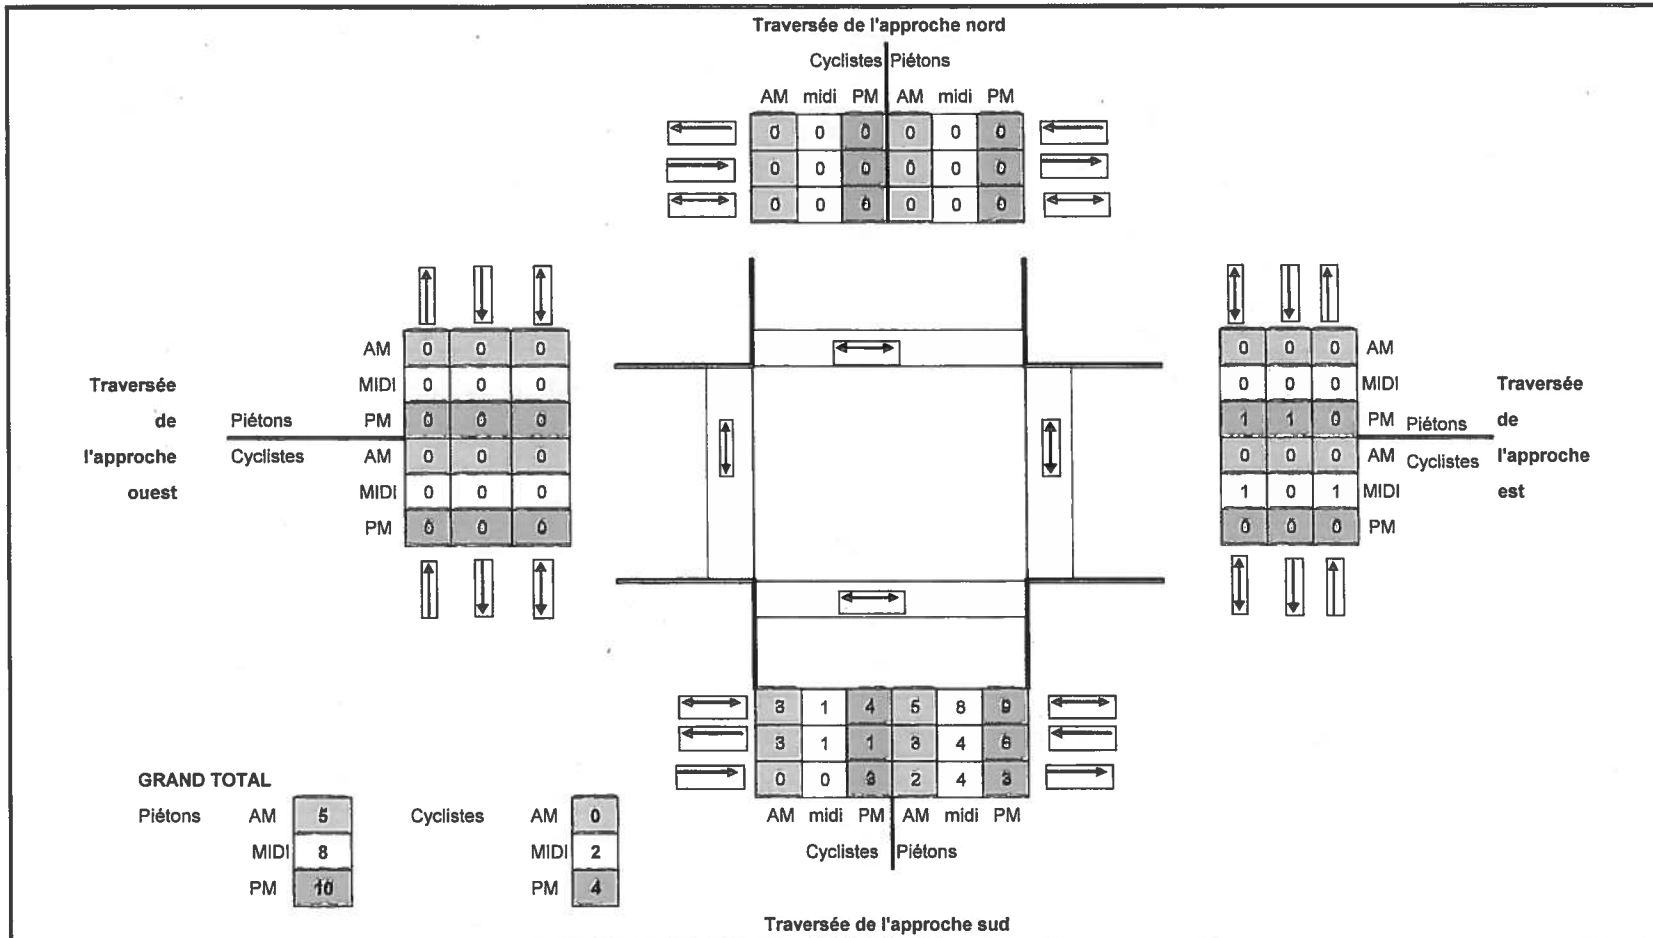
Traversée de l'approche nord

Cyclistes | Piétons

| AM | midi | PM | AM | midi | PM |
|---|---|---|---|---|---|
| 0 | 0 | 0 | 0 | 0 | 0 |
| 0 | 0 | 0 | 0 | 0 | 0 |
| 0 | 0 | 0 | 0 | 0 | 0 |

Traversée de l'approche ouest

Piétons / Cyclistes

| | | | |
|---|---|---|---|
| AM | 0 | 0 | 0 |
| MIDI | 0 | 0 | 0 |
| PM | 0 | 0 | 0 |
| AM | 0 | 0 | 0 |
| MIDI | 0 | 0 | 0 |
| PM | 0 | 0 | 0 |

Traversée de l'approche est

Piétons / Cyclistes

| | | | |
|---|---|---|---|
| 0 | 0 | 0 | AM |
| 0 | 0 | 0 | MIDI |
| 1 | 1 | 0 | PM |
| 0 | 0 | 0 | AM |
| 1 | 0 | 1 | MIDI |
| 0 | 0 | 0 | PM |

| AM | midi | PM | AM | midi | PM |
|---|---|---|---|---|---|
| 3 | 1 | 4 | 5 | 8 | 9 |
| 3 | 1 | 1 | 3 | 4 | 6 |
| 0 | 0 | 3 | 2 | 4 | 3 |

Cyclistes | Piétons

Traversée de l'approche sud

GRAND TOTAL

| Piétons | | | Cyclistes | | |
|---|---|---|---|---|---|
| | AM | 5 | | AM | 0 |
| | MIDI | 8 | | MIDI | 2 |
| | PM | 10 | | PM | 4 |